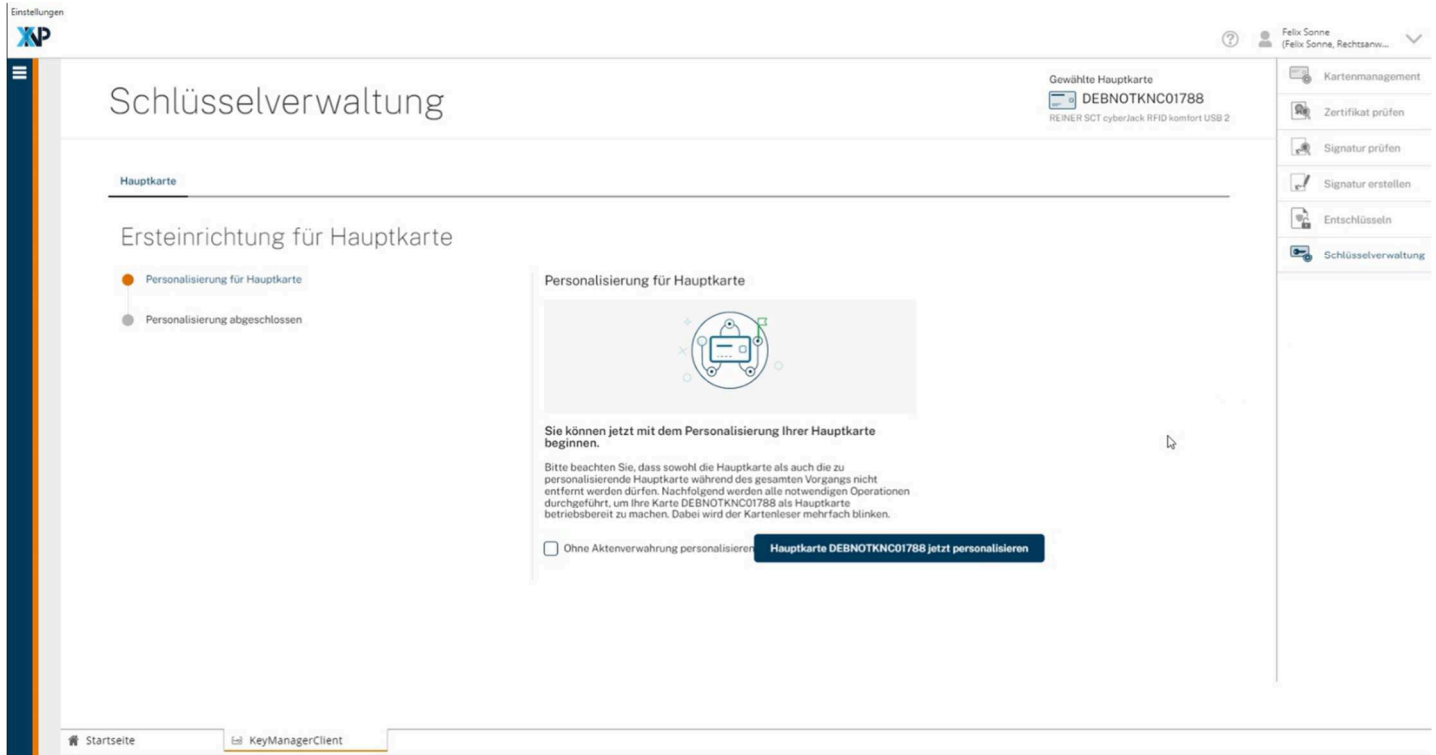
Einstellungen

XNP

Felix Sonne
(Felix Sonne, Rechtsanw...

Schlüsselverwaltung

Gewählte Hauptkarte
DEBNOTKNC01788
REINER SCT cyberJack RFID komfort USB 2

Kartenmanagement
Zertifikat prüfen
Signatur prüfen
Signatur erstellen
Entschlüsseln
Schlüsselverwaltung

Hauptkarte

Ersteinrichtung für Hauptkarte

Personalisierung für Hauptkarte

Personalisierung abgeschlossen

Personalisierung für Hauptkarte

Sie können jetzt mit dem Personalisierung Ihrer Hauptkarte beginnen.

Bitte beachten Sie, dass sowohl die Hauptkarte als auch die zu personalisierende Hauptkarte während des gesamten Vorgangs nicht entfernt werden dürfen. Nachfolgend werden alle notwendigen Operationen durchgeführt, um Ihre Karte DEBNOTKNC01788 als Hauptkarte betriebsbereit zu machen. Dabei wird der Kartenleser mehrfach blinken.

Ohne Aktenverwahrung personalisieren

Hauptkarte DEBNOTKNC01788 jetzt personalisieren

Startseite

KeyManagerClient